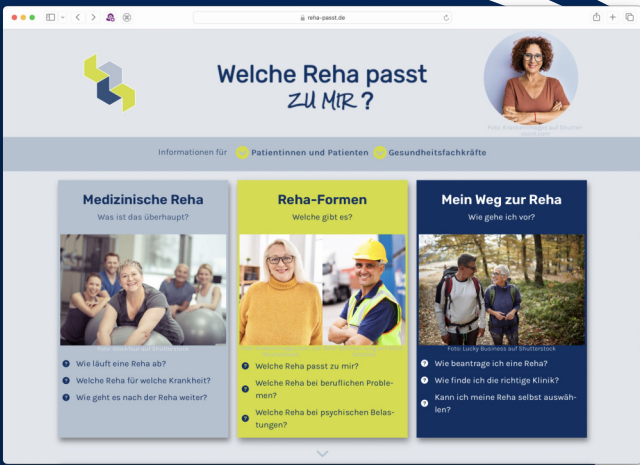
reha-passt.de

Welche Reha passt ZU MIR?

Foto: Klemmzwinger auf Shutterstock

Informationen für Patientinnen und Patienten Gesundheitsfachkräfte

Medizinische Reha
Was ist das überhaupt?

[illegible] auf Shutterstock

Wie läuft eine Reha ab?
Welche Reha für welche Krankheit?
Wie geht es nach der Reha weiter?

Reha-Formen
Welche gibt es?

Wie läuft eine Reha passt zu mir?
Welche Reha bei beruflichen Problemen?
Welche Reha bei psychischen Belastungen?

Mein Weg zur Reha
Wie gehe ich vor?

Foto Lucky Business auf Shutterstock

Wie beantrage ich eine Reha?
Wie finde ich die richtige Klinik?
Kann ich meine Reha selbst auswählen?